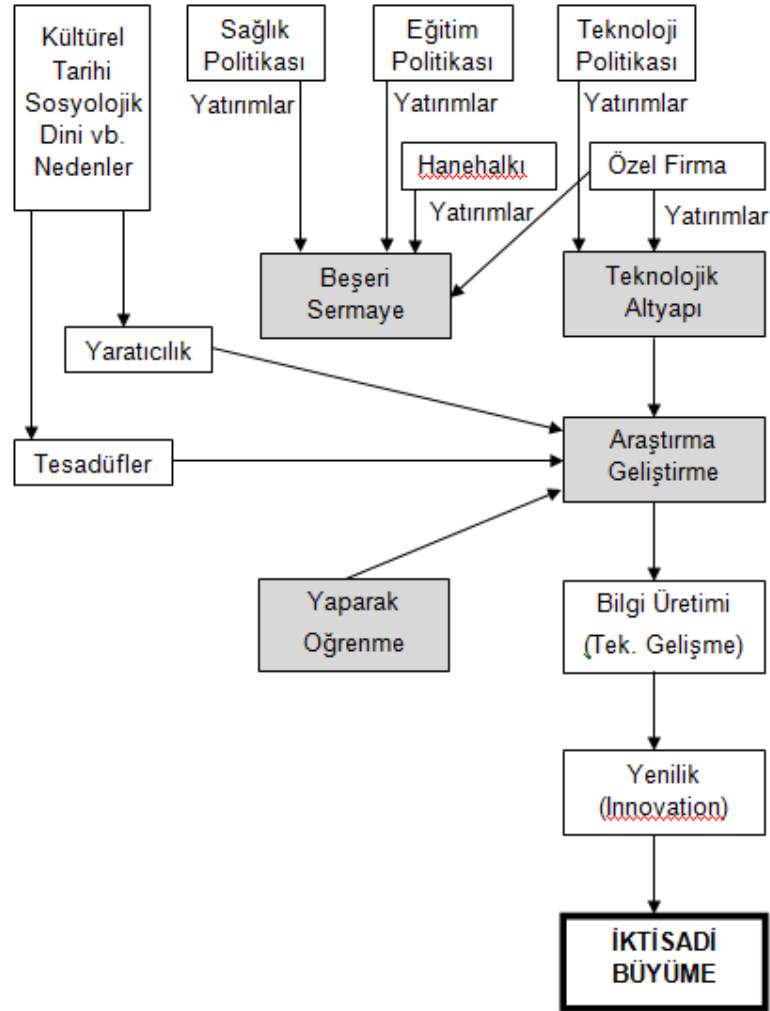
Kültürel Tarihi Sosyolojik Dini vb. Nedenler

Sağlık Politikası

Yatırımlar

Eğitim Politikası

Yatırımlar

Teknoloji Politikası

Yatırımlar

Hanehalkı

Yatırımlar

Özel Firma

Yatırımlar

Beşeri Sermaye

Teknolojik Altyapı

Yaratıcılık

Tesadüfler

Araştırma Geliştirme

Yaparak Oğrenme

Bilgi Üretimi (Tek. Gelişme)

Yenilik (Innovation)

İKTİSADİ BÜYÜME